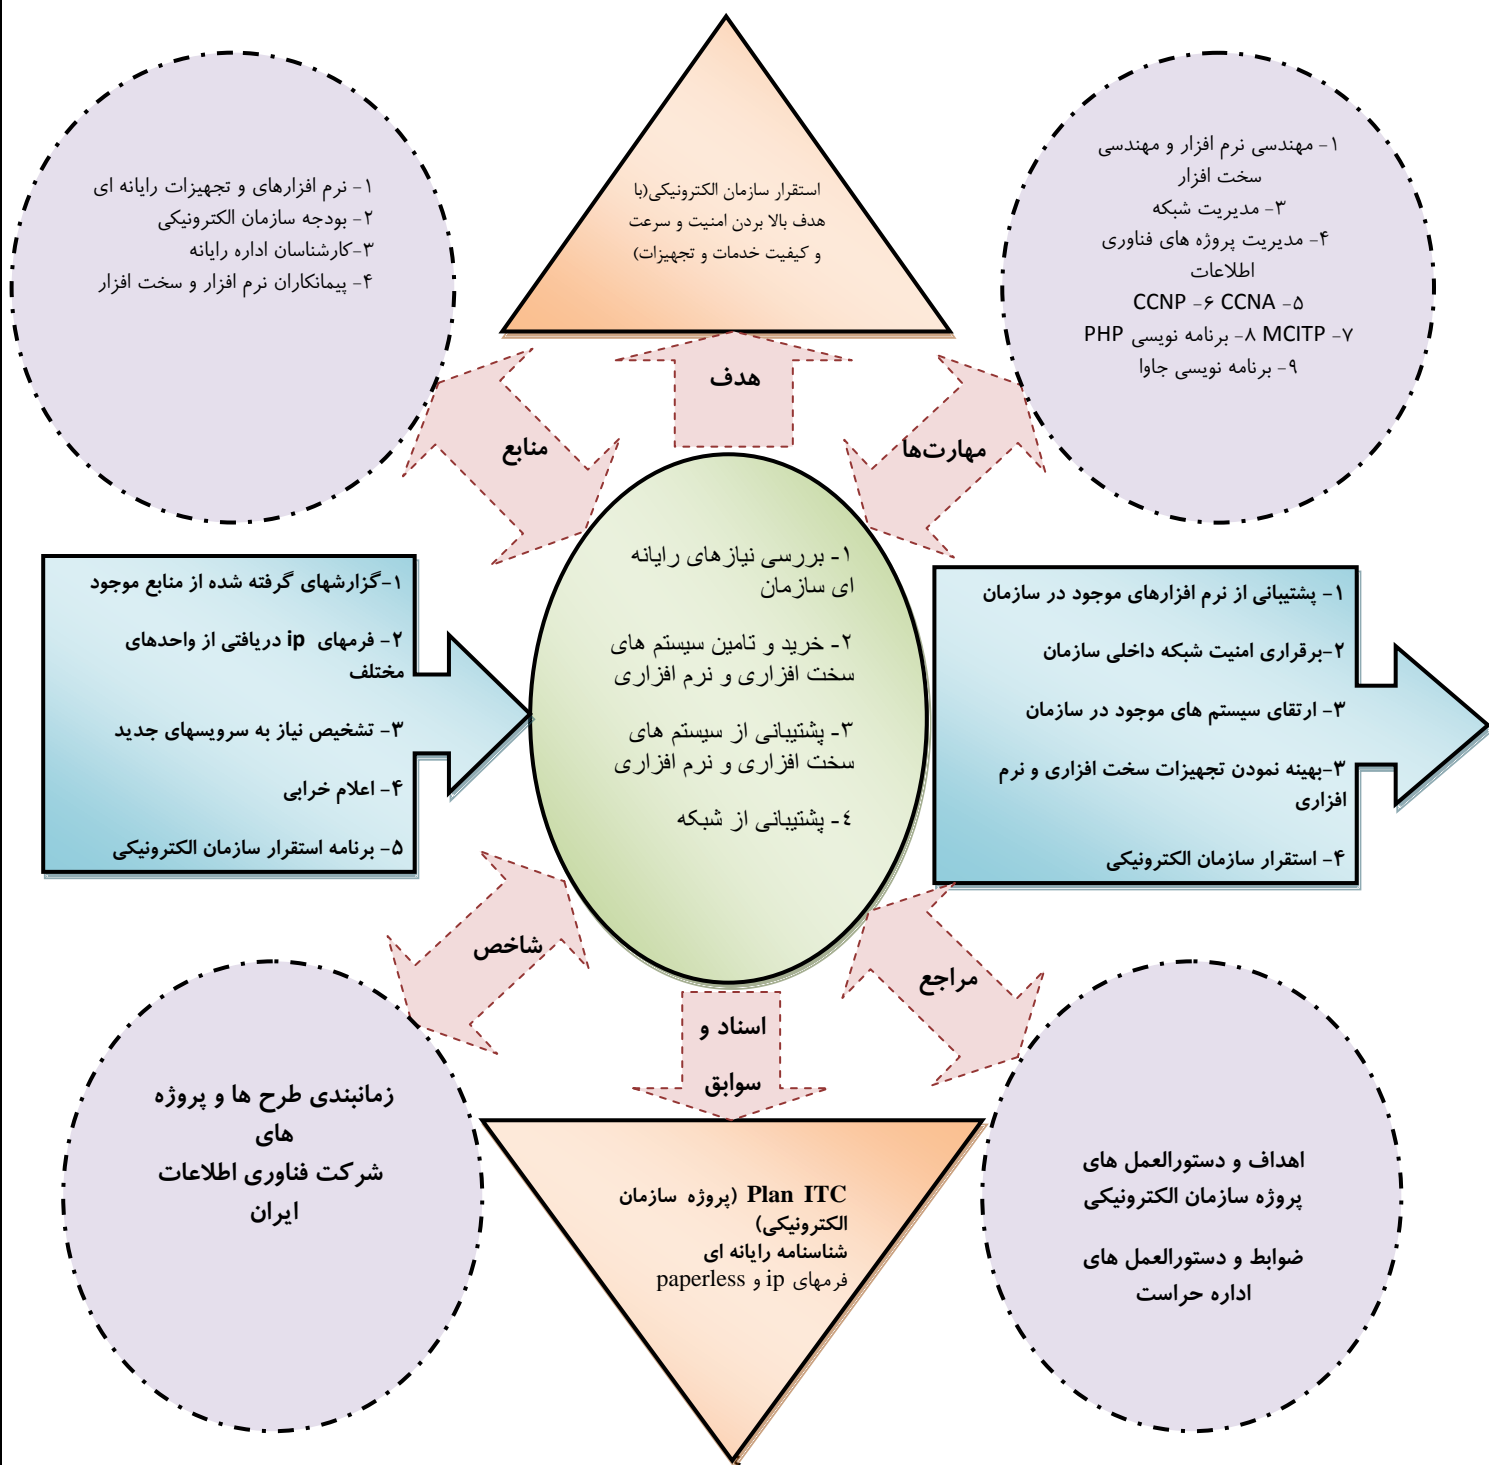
۱- نرم افزارهای و تجهیزات رایانه ای
۲- بودجه سازمان الکترونیکی
۳-کارشناسان اداره رایانه
۴- پیمانکاران نرم افزار و سخت افزار

استقرار سازمان الکترونیکی(با هدف بالا بردن امنیت و سرعت و کیفیت خدمات و تجهیزات)

۱- مهندسی نرم افزار و مهندسی سخت افزار
۳- مدیریت شبکه
۴- مدیریت پروژه های فناوری اطلاعات
۵- CCNA ۶- CCNP
۷- MCITP ۸- برنامه نویسی PHP
۹- برنامه نویسی جاوا

منابع

هدف

مهارت‌ها

۱- بررسی نیازهای رایانه ای سازمان

۲- خرید و تامین سیستم های سخت افزاری و نرم افزاری

۳- پشتیبانی از سیستم های سخت افزاری و نرم افزاری

٤- پشتیبانی از شبکه

۱-گزارشهای گرفته شده از منابع موجود
۲- فرمهای ip دریافتی از واحدهای مختلف
۳- تشخیص نیاز به سرویسهای جدید
۴- اعلام خرابی
۵- برنامه استقرار سازمان الکترونیکی

۱- پشتیبانی از نرم افزارهای موجود در سازمان
۲-برقراری امنیت شبکه داخلی سازمان
۳- ارتقای سیستم های موجود در سازمان
۳-بهینه نمودن تجهیزات سخت افزاری و نرم افزاری
۴- استقرار سازمان الکترونیکی

شاخص

مراجع

اسناد و سوابق

زمانبندی طرح ها و پروژه های شرکت فناوری اطلاعات ایران

Plan ITC (پروژه سازمان الکترونیکی)
شناسنامه رایانه ای
فرمهای ip و paperless

اهداف و دستورالعمل های پروژه سازمان الکترونیکی

ضوابط و دستورالعمل های اداره حراست